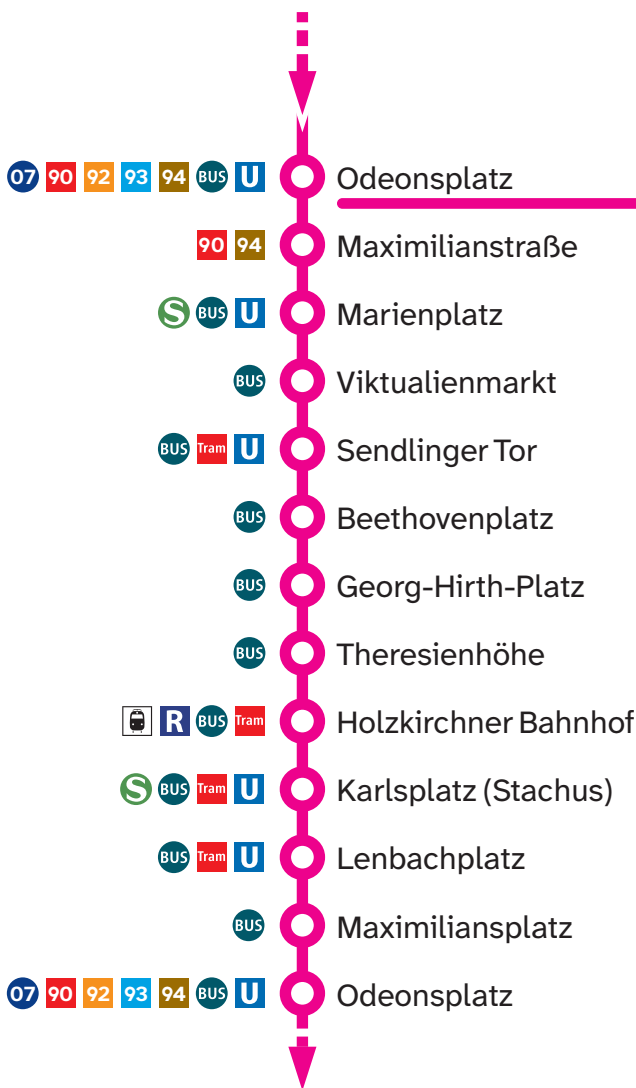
07 90 92 93 94 BUS U Odeonsplatz
90 94 Maximilianstraße
S BUS U Marienplatz
BUS Viktualienmarkt
BUS Tram U Sendlinger Tor
BUS Beethovenplatz
BUS Georg-Hirth-Platz
BUS Theresienhöhe
R BUS Tram Holzkirchner Bahnhof
S BUS Tram U Karlsplatz (Stachus)
BUS Tram U Lenbachplatz
BUS Maximiliansplatz
07 90 92 93 94 BUS U Odeonsplatz